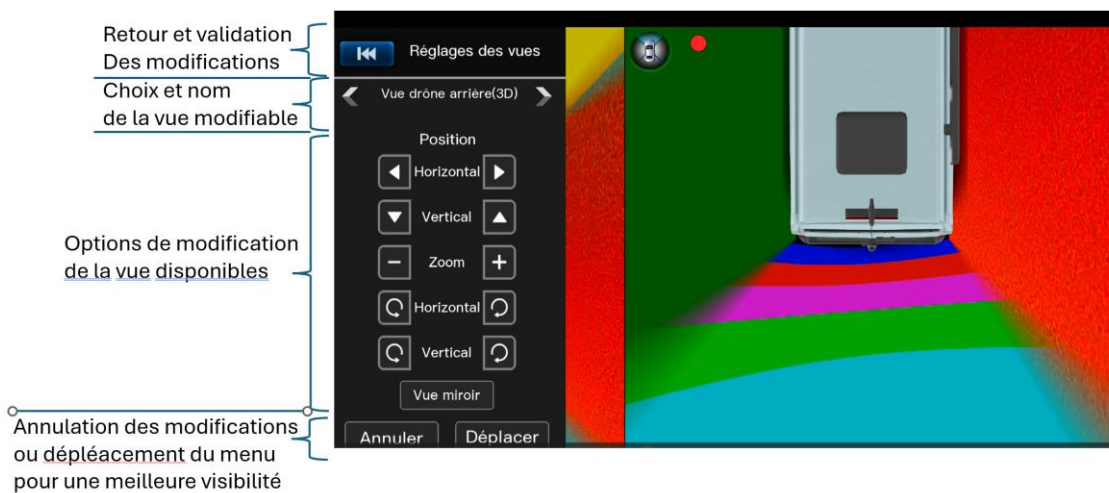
Retour et validation
Des modifications

Choix et nom
de la vue modifiable

Options de modification
de la vue disponibles

Annulation des modifications
ou déplacement du menu
pour une meilleure visibilité

Réglages des vues

Vue drône arrière(3D)

Position

Horizontal

Vertical

Zoom

Horizontal

Vertical

Vue miroir

Annuler

Déplacer